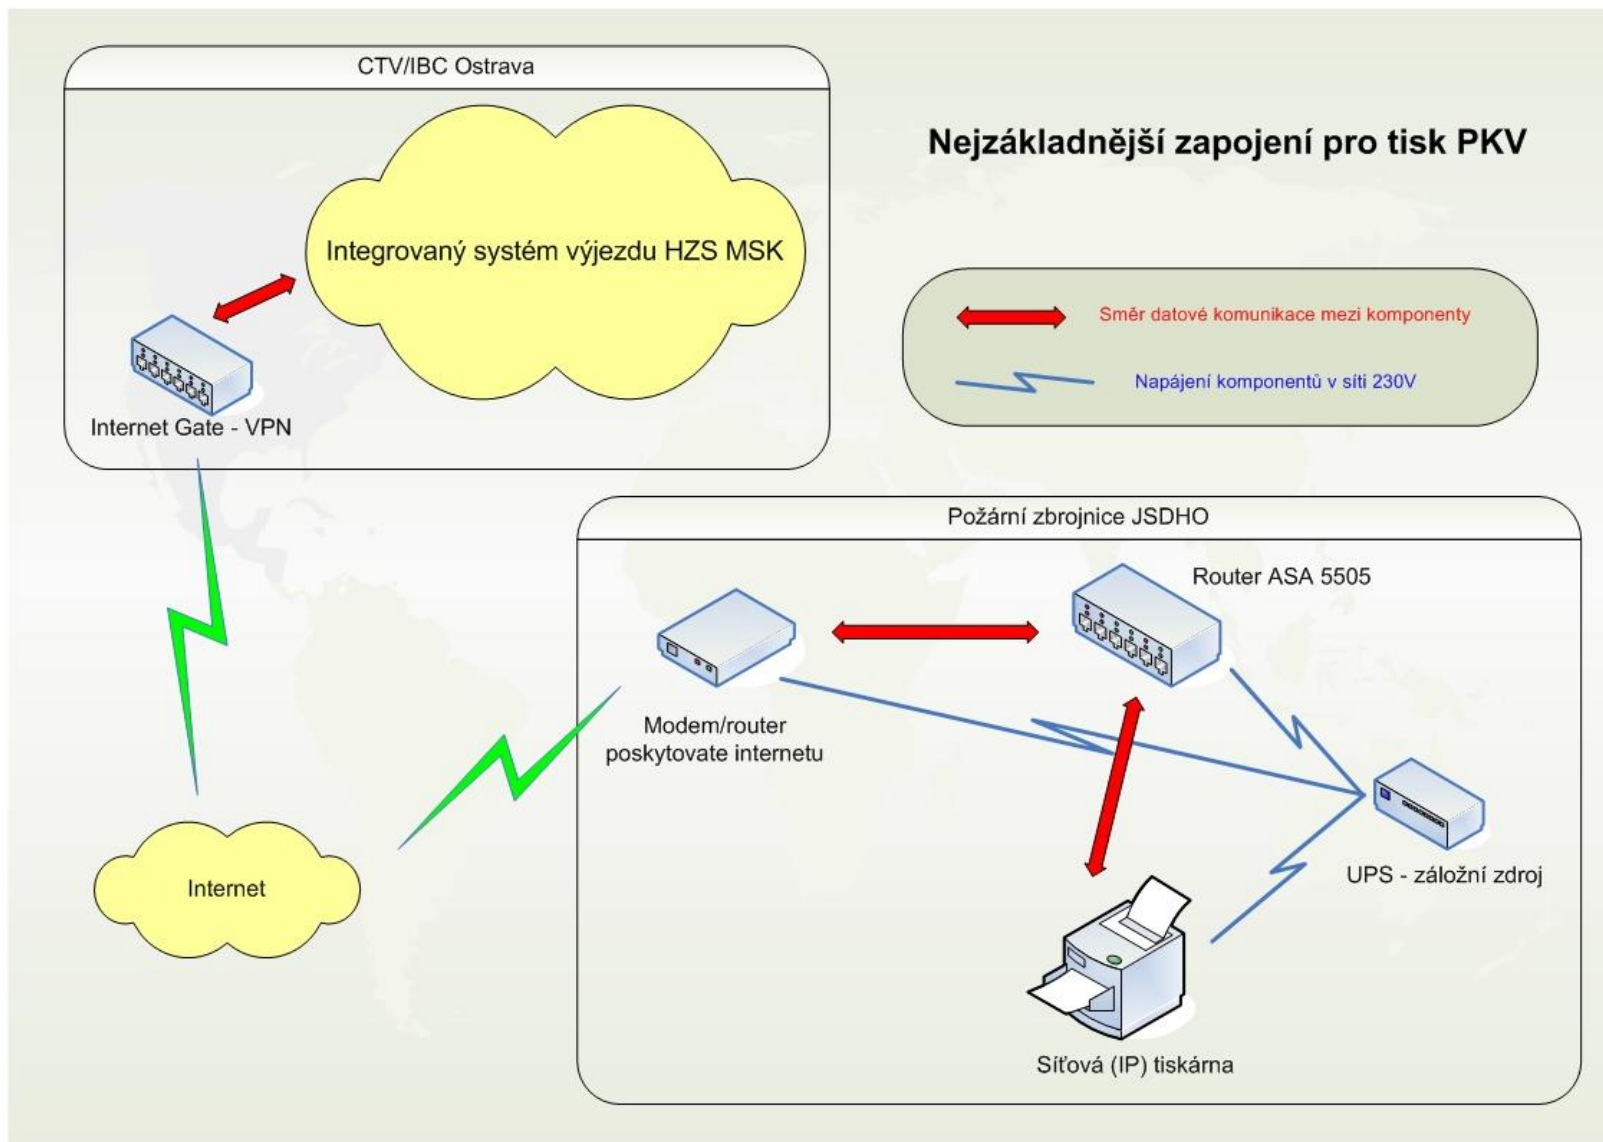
CTV/IBC Ostrava

Integrovaný systém výjezdu HZS MSK

Internet Gate - VPN

Nejzákladnější zapojení pro tisk PKV

Směr datové komunikace mezi komponenty

Napájení komponentů v síti 230V

Požární zbrojnice JSDHO

Router ASA 5505

Modem/router poskytovate internetu

UPS - záložní zdroj

Internet

Síťová (IP) tiskárna